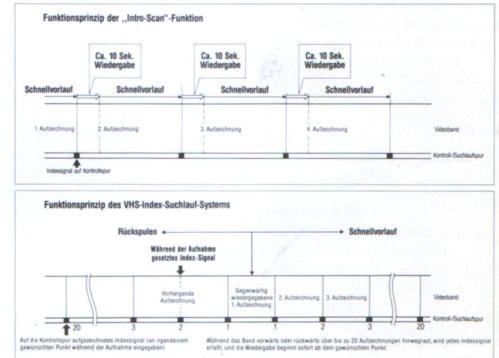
Funktionsprinzip der „Intro-Scan"-Funktion

Ca. 10 Sek. Wiedergabe

Ca. 10 Sek. Wiedergabe

Ca. 10 Sek. Wiedergabe

Schnellvorlauf

Schnellvorlauf

Schnellvorlauf

Schnellvorlauf

1. Aufzeichnung

2. Aufzeichnung

3. Aufzeichnung

4. Aufzeichnung

Videoband

Kontroll-/Suchlaufspur

Indexsignal auf Kontrollspur

Funktionsprinzip des VHS-Index-Suchlauf-Systems

Rückspulen

Schnellvorlauf

Während der Aufnahme gesetztes Index-Signal

Vorhergende Aufzeichnung

Gegenwärtig wiedergegebene 1. Aufzeichnung

2. Aufzeichnung

3. Aufzeichnung

Videoband

Kontroll-/Suchlaufspur

20

3

2

1

1

2

3

20

Auf die Kontrollspur aufgezeichnetes Indexsignal (an irgendeinem gewünschten Punkt während der Aufnahme eingegeben)

Während das Band vorwärts oder rückwärts über bis zu 20 Aufzeichnungen hinwegrast, wird jedes Indexsignal erfaßt, und die Wiedergabe beginnt sofort ab dem gewünschten Punkt.